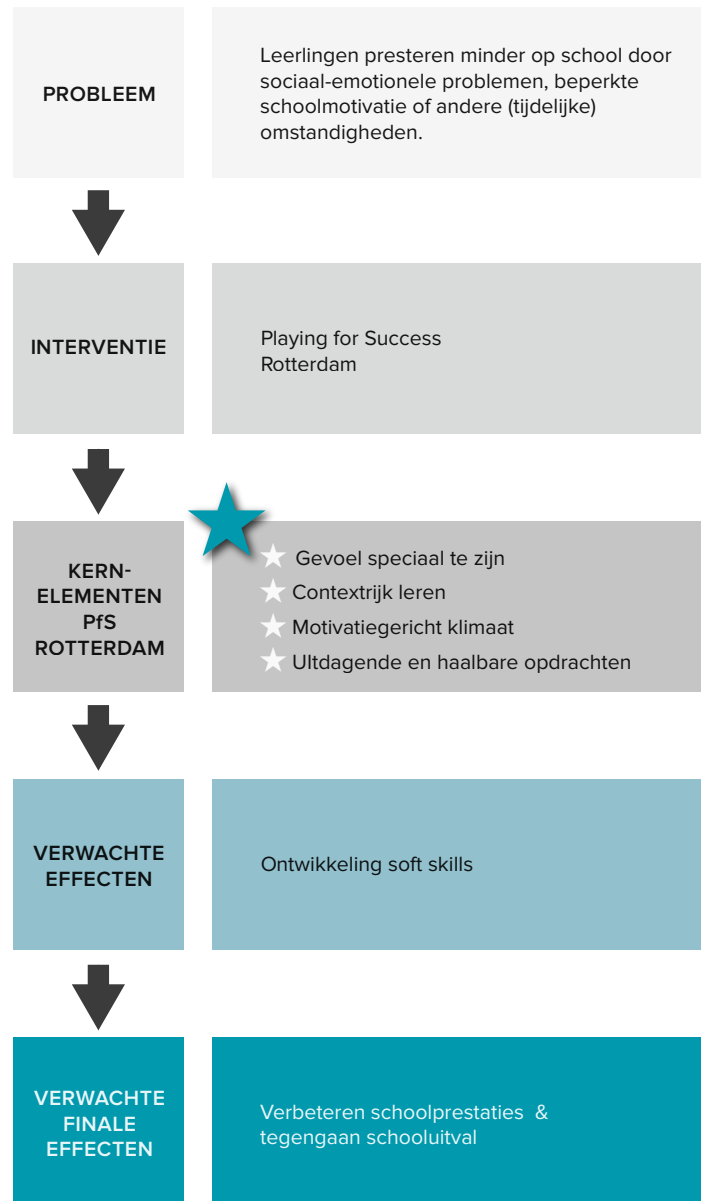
PROBLEEM

Leerlingen presteren minder op school door sociaal-emotionele problemen, beperkte schoolmotivatie of andere (tijdelijke) omstandigheden.

INTERVENTIE

Playing for Success Rotterdam

KERN-ELEMENTEN PfS ROTTERDAM

Gevoel speciaal te zijn
Contextrijk leren
Motivatiegericht klimaat
Uitdagende en haalbare opdrachten

VERWACHTE EFFECTEN

Ontwikkeling soft skills

VERWACHTE FINALE EFFECTEN

Verbeteren schoolprestaties & tegengaan schooluitval